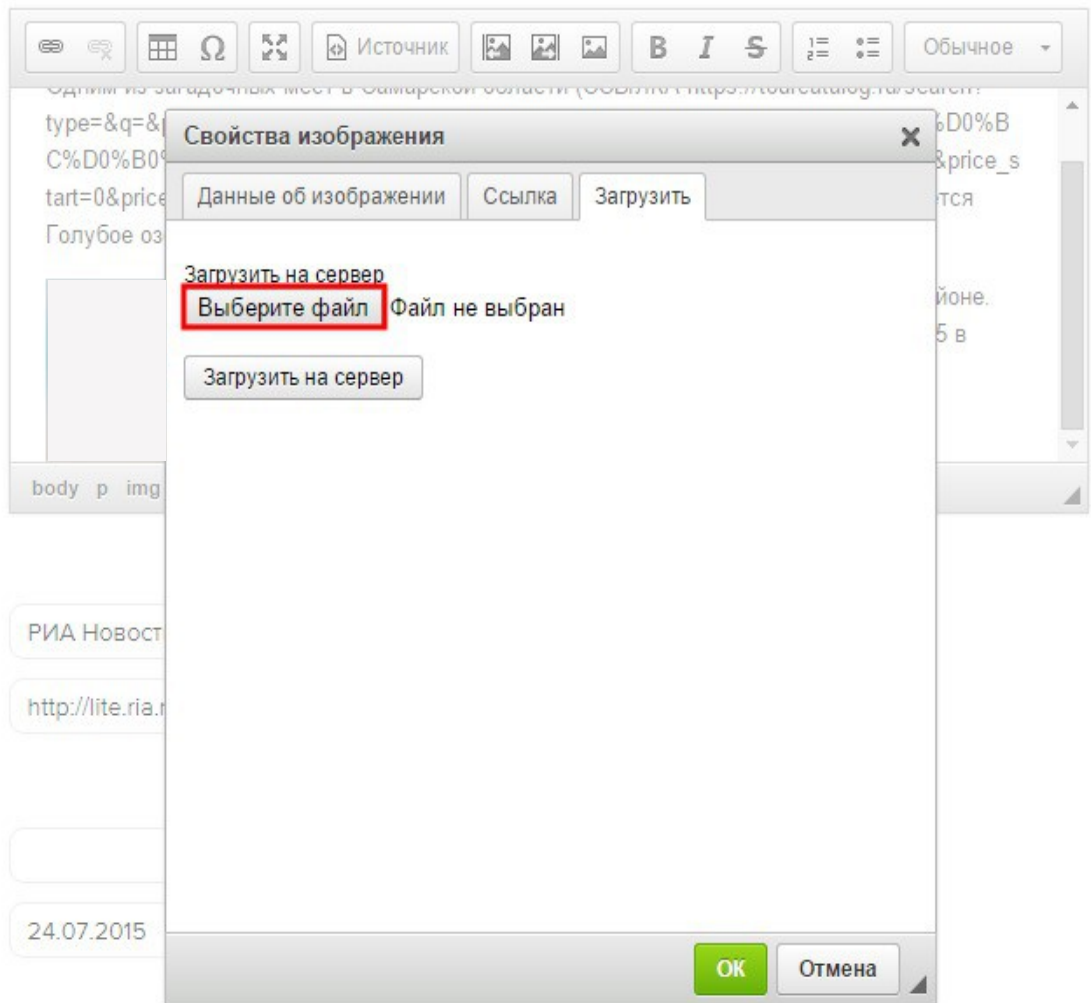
Источник

B I S

Обычное

Одним из загадочных мест в Самарской области (ССЫЛКА https://tourcatalog.ru/search?

type=&q=&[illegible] %D0%B

C%D0%B0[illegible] &price_s

tart=0&price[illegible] тся

Голубое оз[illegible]

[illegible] йоне.

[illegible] 5 в

body p img

Свойства изображения

Данные об изображении

Ссылка

Загрузить

Загрузить на сервер

Выберите файл

Файл не выбран

Загрузить на сервер

OK

Отмена

РИА Новост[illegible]

http://lite.ria.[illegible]

24.07.2015